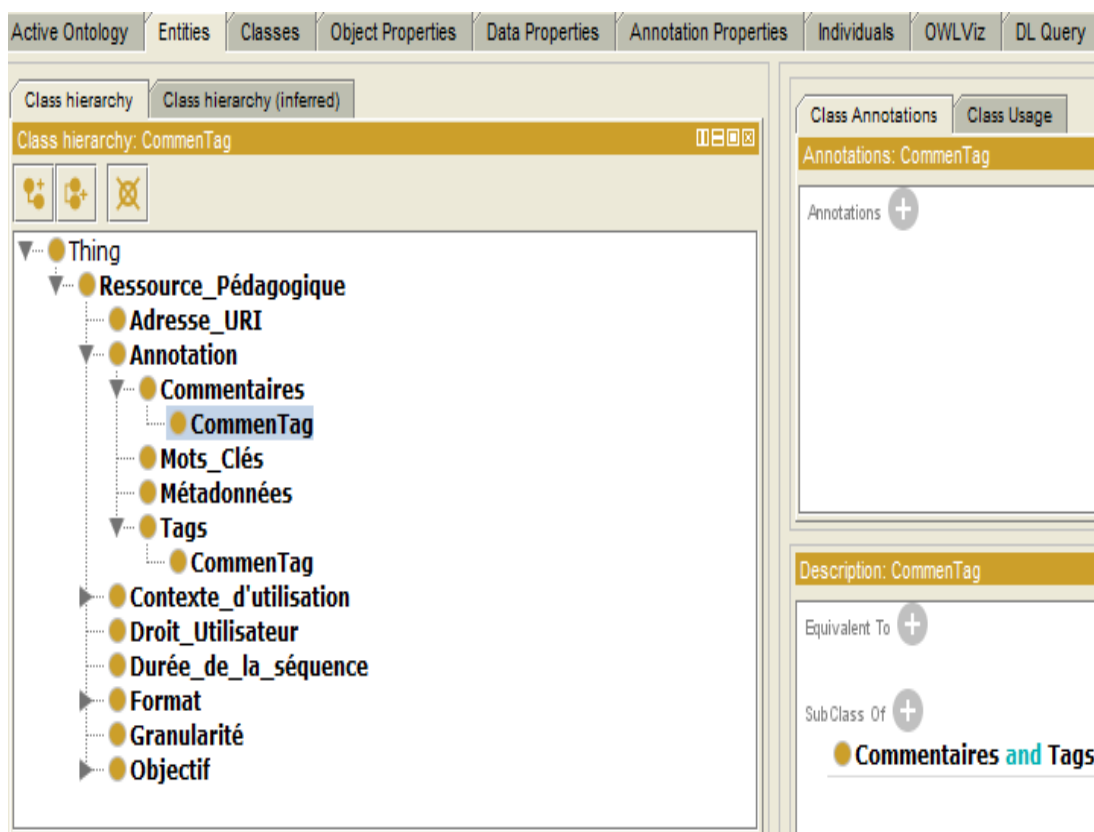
Active Ontology | Entities | Classes | Object Properties | Data Properties | Annotation Properties | Individuals | OWLViz | DL Query

Class hierarchy | Class hierarchy (inferred)

Class hierarchy: CommenTag

Thing
Ressource_Pédagogique
Adresse_URI
Annotation
Commentaires
CommenTag
Mots_Clés
Métadonnées
Tags
CommenTag
Contexte_d'utilisation
Droit_Utilisateur
Durée_de_la_séquence
Format
Granularité
Objectif

Class Annotations | Class Usage

Annotations: CommenTag

Annotations

Description: CommenTag

Equivalent To

SubClass Of

Commentaires and Tags